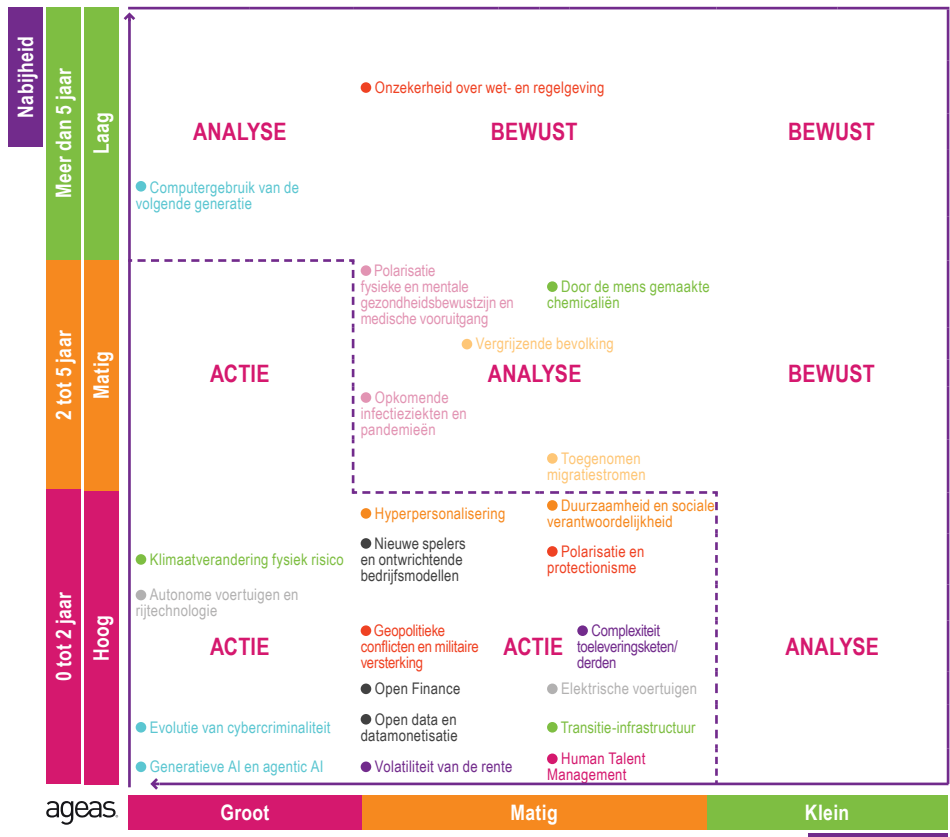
Nabijheid

Meer dan 5 jaar
Laag

2 tot 5 jaar
Matig

0 tot 2 jaar
Hoog

● Onzekerheid over wet- en regelgeving

ANALYSE
BEWUST
BEWUST

● Computergebruik van de volgende generatie

● Polarisatie fysieke en mentale gezondheidsbewustzijn en medische vooruitgang

● Door de mens gemaakte chemicaliën

● Vergrijzende bevolking

ACTIE
ANALYSE
BEWUST

● Opkomende infectieziekten en pandemieën

● Toegenomen migratiestromen

● Hyperpersonalisering

● Duurzaamheid en sociale verantwoordelijkheid

● Klimaatverandering fysiek risico

● Nieuwe spelers en ontwrichtende bedrijfsmodellen

● Polarisatie en protectionisme

● Autonome voertuigen en rijtechnologie

● Geopolitieke conflicten en militaire versterking

● Complexiteit toeleveringsketen/ derden

ACTIE
ACTIE
ANALYSE

● Open Finance

● Elektrische voertuigen

● Evolutie van cybercriminaliteit

● Open data en datamonetisatie

● Transitie-infrastructuur

● Generatieve AI en agentic AI

● Volatiliteit van de rente

● Human Talent Management

ageas

Groot
Matig
Klein